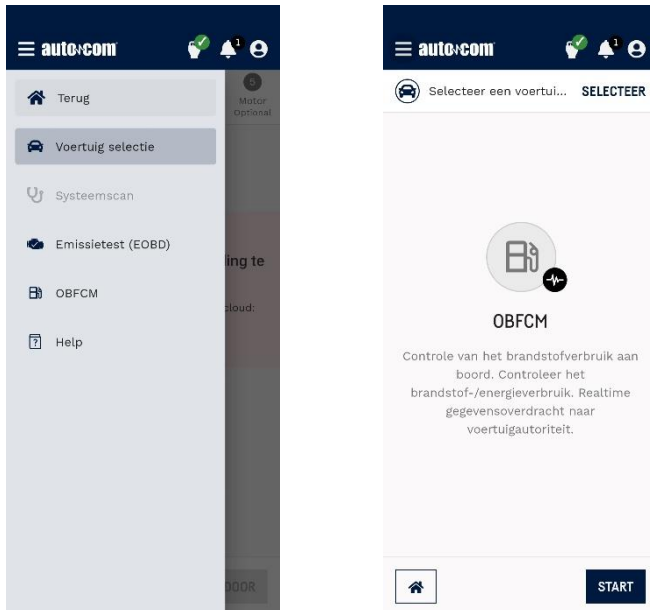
autocom

1

Terug

Motor
Optional

Voertuig selectie

Systeemscan

Emissietest (EOBD)

ing te

OBFCM

cloud:

Help

DOOR

autocom

1

Selecteer een voertui... SELECTEER

OBFCM

Controle van het brandstofverbruik aan boord. Controleer het brandstof-/energieverbruik. Realtime gegevensoverdracht naar voertuigautoriteit.

START